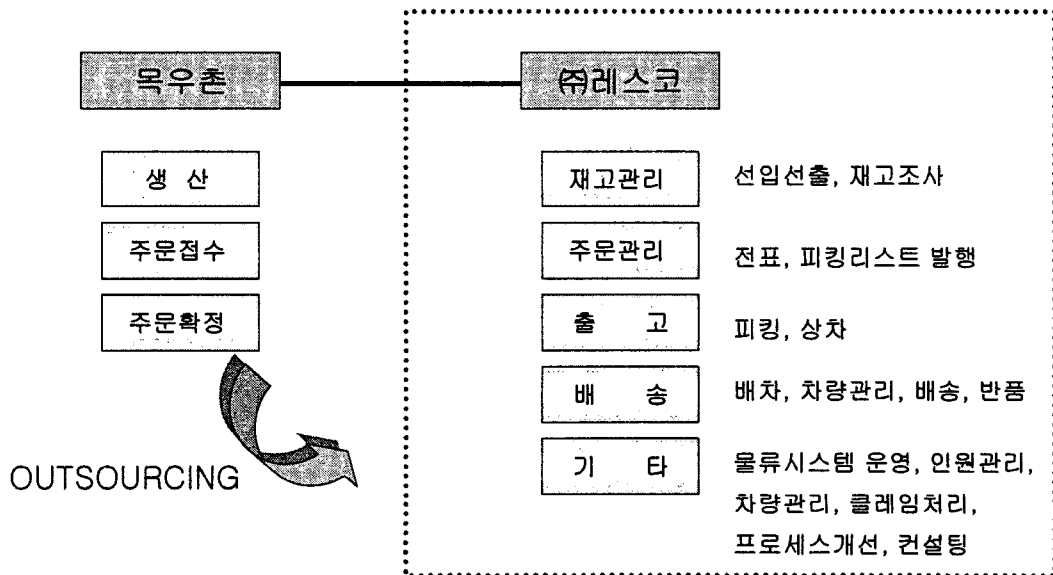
목우촌

㈜레스코

생 산

주문접수

주문확정

OUTSOURCING

재고관리 선입선출, 재고조사

주문관리 전표, 피킹리스트 발행

출 고 피킹, 상차

배 송 배차, 차량관리, 배송, 반품

기 타 물류시스템 운영, 인원관리, 차량관리, 클레임처리, 프로세스개선, 컨설팅